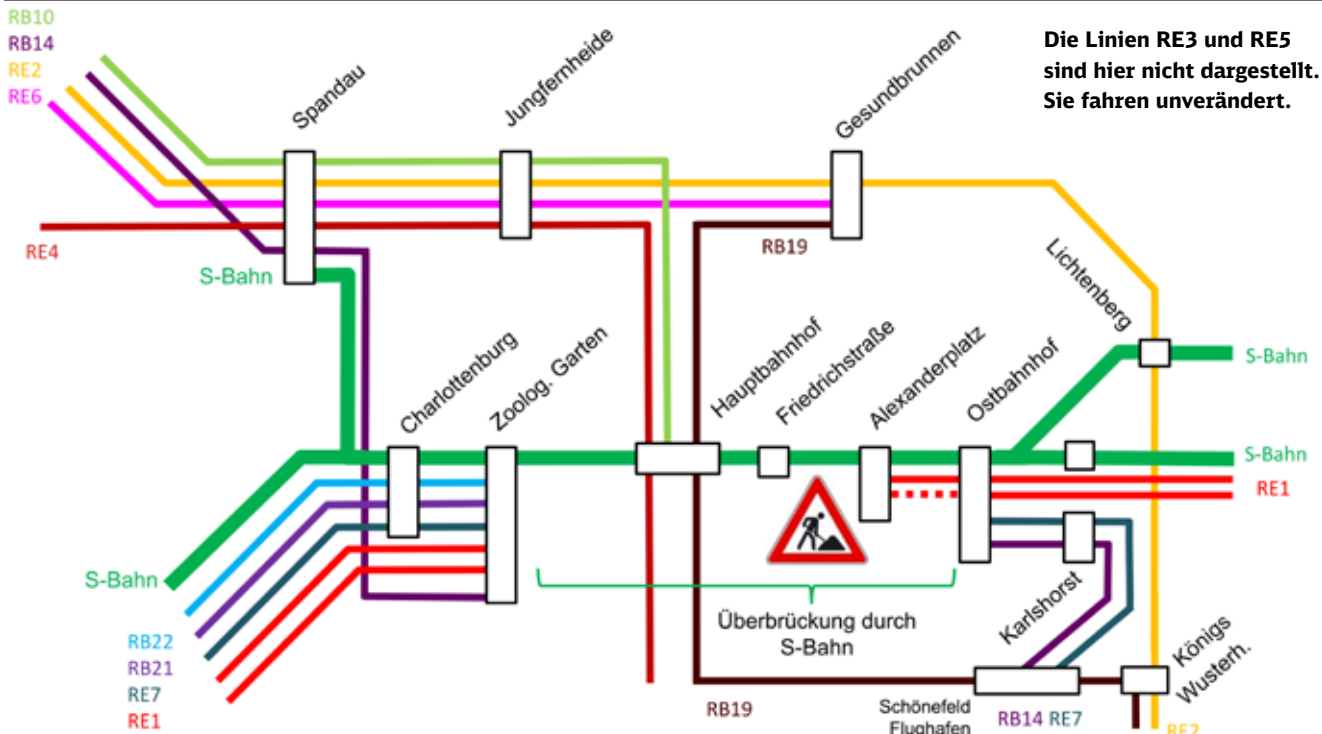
RB10
RB14
RE2
RE6

Spandau

Jungfernheide

Gesundbrunnen

Die Linien RE3 und RE5 sind hier nicht dargestellt. Sie fahren unverändert.

RE4

S-Bahn

RB19

Lichtenberg

S-Bahn

Charlottenburg

Zoolog. Garten

Hauptbahnhof

Friedrichstraße

Alexanderplatz

Ostbahnhof

S-Bahn

RE1

S-Bahn

RB22
RB21
RE7
RE1

Überbrückung durch S-Bahn

Karlshorst

Königs Wusterh.

RB19

Schönefeld Flughafen

RB14 RE7

RE2